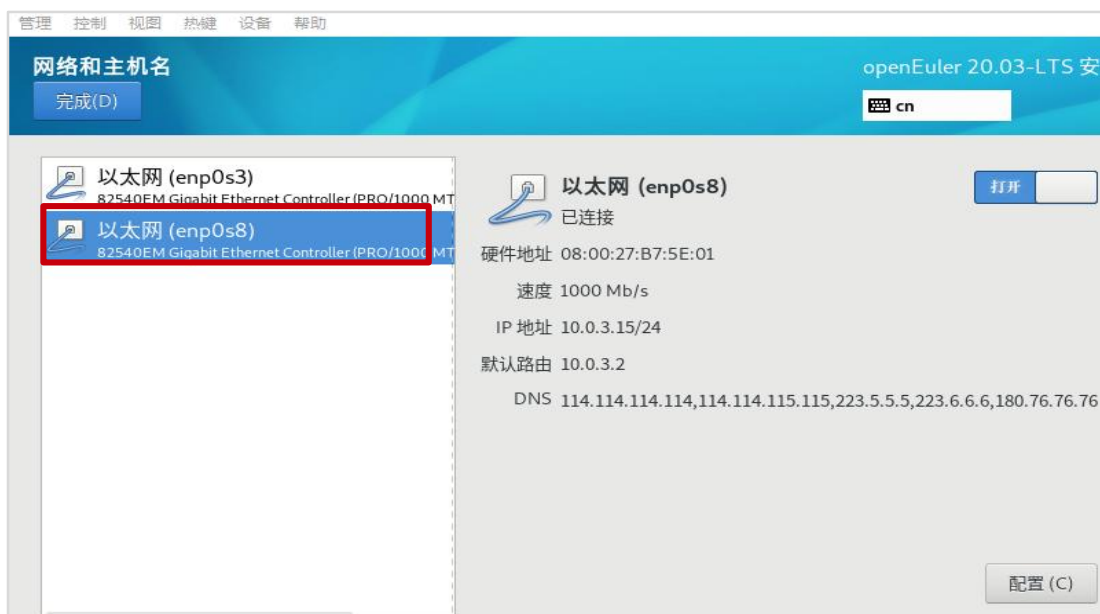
管理 控制 视图 热键 设备 帮助

网络和主机名

完成(D)

openEuler 20.03-LTS 安

cn

以太网 (enp0s3)
82540EM Gigabit Ethernet Controller (PRO/1000 MT

以太网 (enp0s8)
82540EM Gigabit Ethernet Controller (PRO/1000 MT

以太网 (enp0s8)
已连接

打开

硬件地址 08:00:27:B7:5E:01

速度 1000 Mb/s

IP 地址 10.0.3.15/24

默认路由 10.0.3.2

DNS 114.114.114.114,114.114.115.115,223.5.5.5,223.6.6.6,180.76.76.76

配置 (C)